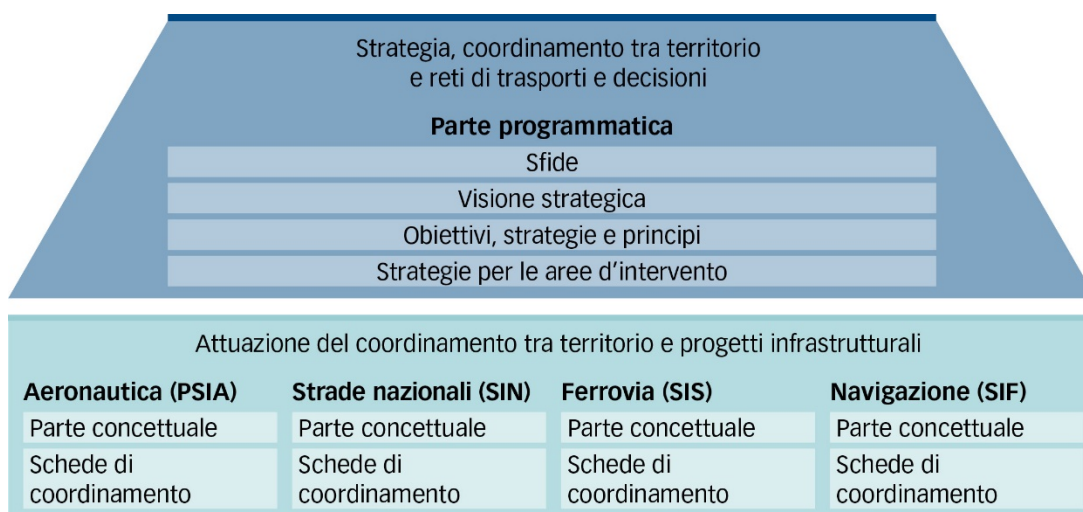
Strategia, coordinamento tra territorio e reti di trasporti e decisioni

Parte programmatica

Sfide

Visione strategica

Obiettivi, strategie e principi

Strategie per le aree d'intervento

Attuazione del coordinamento tra territorio e progetti infrastrutturali

| Aeronautica (PSIA) | Strade nazionali (SIN) | Ferrovia (SIS) | Navigazione (SIF) |
|---|---|---|---|
| Parte concettuale | Parte concettuale | Parte concettuale | Parte concettuale |
| Schede di coordinamento | Schede di coordinamento | Schede di coordinamento | Schede di coordinamento |